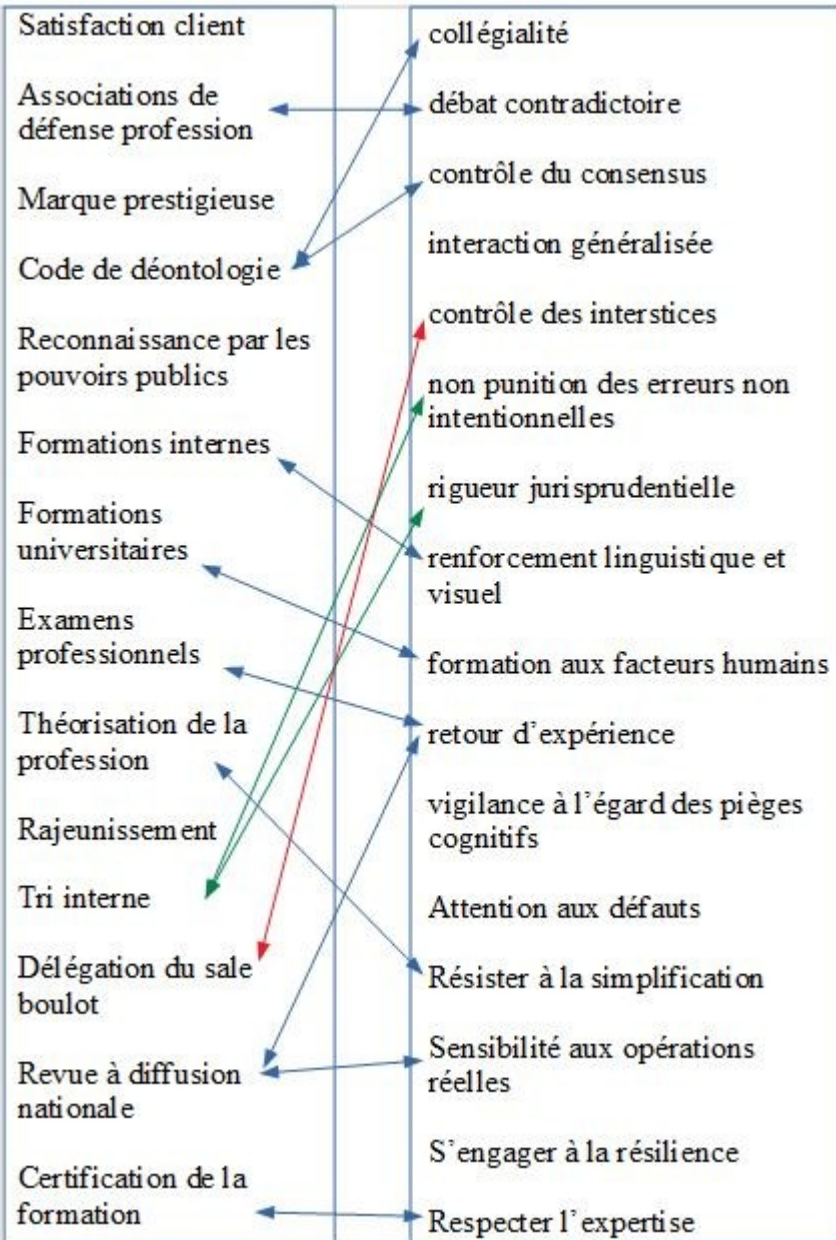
Satisfaction client

Associations de défense profession

Marque prestigieuse

Code de déontologie

Reconnaissance par les pouvoirs publics

Formations internes

Formations universitaires

Examens professionnels

Théorisation de la profession

Rajeunissement

Tri interne

Délégation du sale boulot

Revue à diffusion nationale

Certification de la formation

collégialité

débat contradictoire

contrôle du consensus

interaction généralisée

contrôle des interstices

non punition des erreurs non intentionnelles

rigueur jurisprudentielle

renforcement linguistique et visuel

formation aux facteurs humains

retour d'expérience

vigilance à l'égard des pièges cognitifs

Attention aux défauts

Résister à la simplification

Sensibilité aux opérations réelles

S'engager à la résilience

Respecter l'expertise